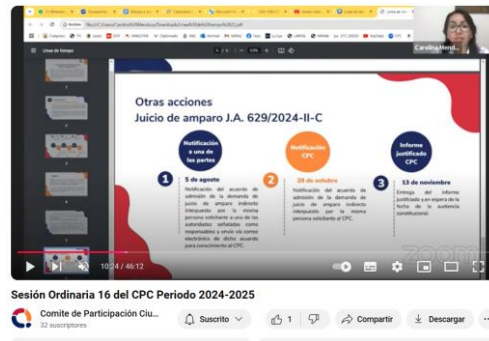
Línea de tiempo

Otras acciones
Juicio de amparo J.A. 629/2024-II-C

Notificación a una de las partes

Notificación CPC

Informe justificado CPC

1
5 de agosto
Notificación del acuerdo de admisión de la demanda de juicio de amparo indirecto interpuesto por la misma persona solicitante a uno de las autoridades señaladas como responsables y envío vía correo electrónico de dicho acuerdo para conocimiento al CPC.

2
28 de octubre
Notificación del acuerdo de admisión de la demanda de juicio de amparo indirecto interpuesto por la misma persona solicitante al CPC.

3
13 de noviembre
Entrega del informe justificado y en espera de la fecha de la audiencia constitucional.

Carolina Mend...

10:24 / 46:12

Sesión Ordinaria 16 del CPC Periodo 2024-2025

Comite de Participación Ciu...
32 suscriptores

Suscrito

1

Compartir

Descargar